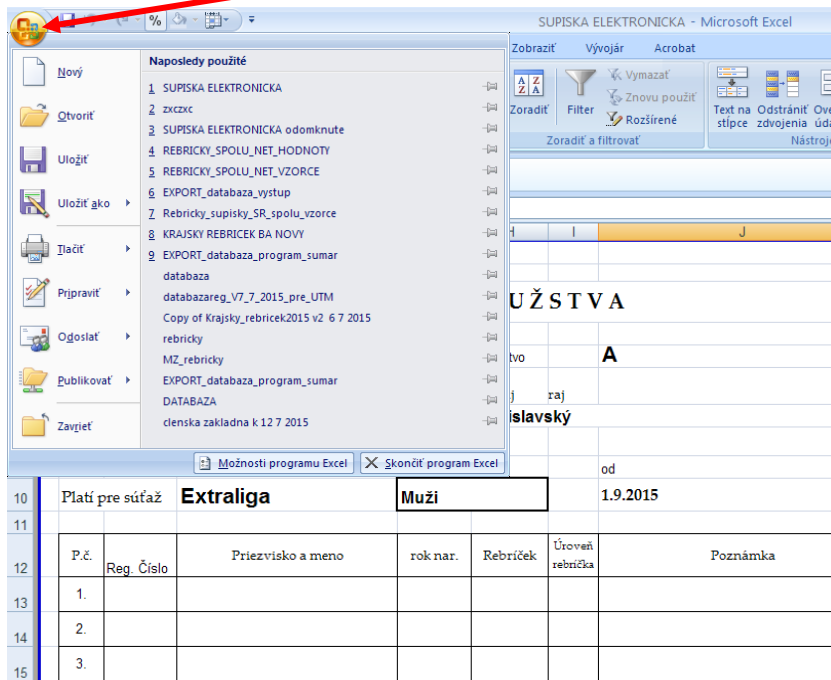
SUPISKA ELEKTRONICKA - Microsoft Excel

Zobraziť Vývojár Acrobat

Zoradiť Filter Vymazať Znovu použiť Rozšírené Zoradiť a filtrovať

Text na stĺpce Odstrániť zdvojenia Ove úda Nástroj

Nový
Otvoriť
Uložiť
Uložiť ako
Tlačiť
Pripraviť
Odoslať
Publikovať
Zavrieť

Naposledy použité
1 SUPISKA ELEKTRONICKA
2 zxczxc
3 SUPISKA ELEKTRONICKA odomknute
4 REBRICKY_SPOLU_NET_HODNOTY
5 REBRICKY_SPOLU_NET_VZORCE
6 EXPORT_databaza_vystup
7 Rebricky_supisky_SR_spolu_vzorce
8 KRAJSKY REBRICEK BA NOVY
9 EXPORT_databaza_program_sumar
databaza
databazareg_V7_7_2015_pre_UTM
Copy of Krajsky_rebricek2015 v2 6 7 2015
rebricky
MZ_rebricky
EXPORT_databaza_program_sumar
DATABAZA
clenska zakladna k 12 7 2015

Možnosti programu Excel Skončiť program Excel

H I J

UŽSTVA

tvo A

j raj
islavský

od

10 Platí pre súťaž Extraliga Muži 1.9.2015
11

| P.č. | Reg. Číslo | Priezvisko a meno | rok nar. | Rebríček | Úroveň rebríčka | Poznámka |
|---|---|---|---|---|---|---|
| 1. | | | | | | |
| 2. | | | | | | |
| 3. | | | | | | |

12
13
14
15